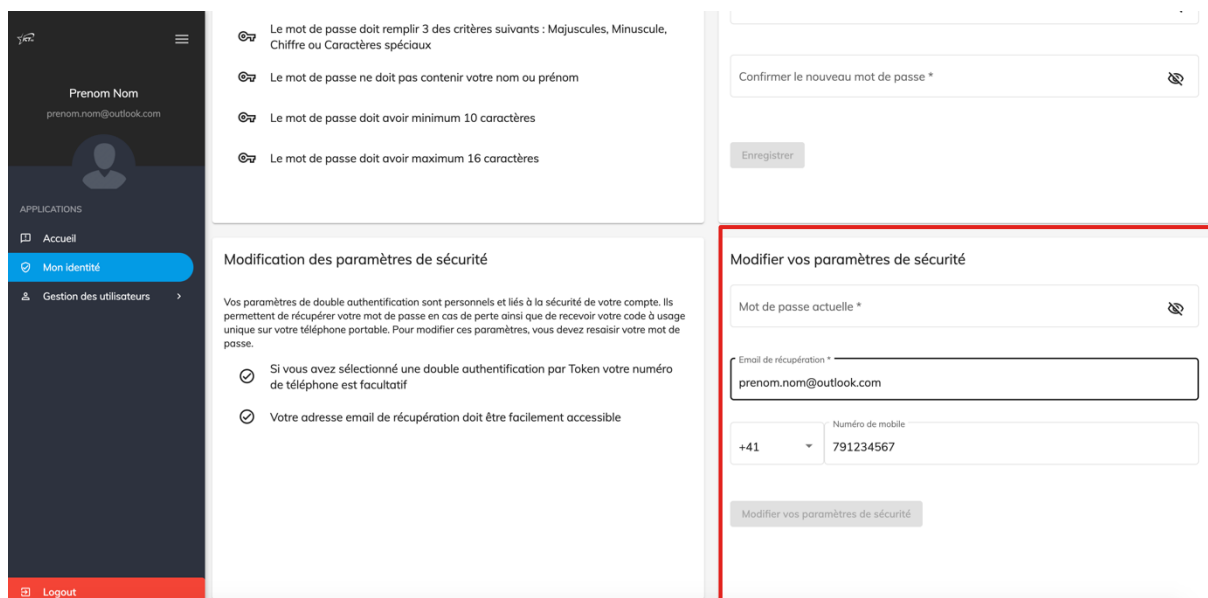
Prenom Nom
prenom.nom@outlook.com

APPLICATIONS
Accueil
Mon identité
Gestion des utilisateurs

Logout

Le mot de passe doit remplir 3 des critères suivants : Majuscules, Minuscule, Chiffre ou Caractères spéciaux

Le mot de passe ne doit pas contenir votre nom ou prénom

Le mot de passe doit avoir minimum 10 caractères

Le mot de passe doit avoir maximum 16 caractères

Confirmer le nouveau mot de passe *

Enregistrer

Modification des paramètres de sécurité

Vos paramètres de double authentification sont personnels et liés à la sécurité de votre compte. Ils permettent de récupérer votre mot de passe en cas de perte ainsi que de recevoir votre code à usage unique sur votre téléphone portable. Pour modifier ces paramètres, vous devez resaisir votre mot de passe.

Si vous avez sélectionné une double authentification par Token votre numéro de téléphone est facultatif

Votre adresse email de récupération doit être facilement accessible

Modifier vos paramètres de sécurité

Mot de passe actuelle *

Email de récupération *
prenom.nom@outlook.com

+41
Numéro de mobile
791234567

Modifier vos paramètres de sécurité